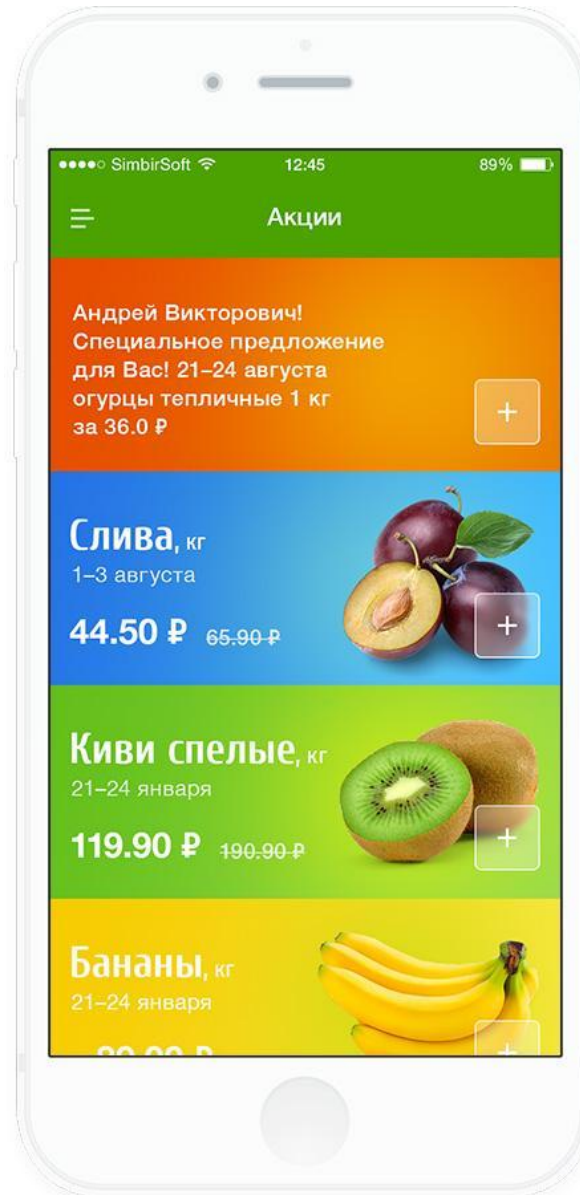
●●●●○ SimbirSoft 12:45 89%

Акции

Андрей Викторович! Специальное предложение для Вас! 21–24 августа огурцы тепличные 1 кг за 36.0 ₽

+

Слива, кг
1–3 августа
44.50 ₽ 65.90 ₽

+

Киви спелые, кг
21–24 января
119.90 ₽ 190.90 ₽

+

Бананы, кг
21–24 января
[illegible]

+